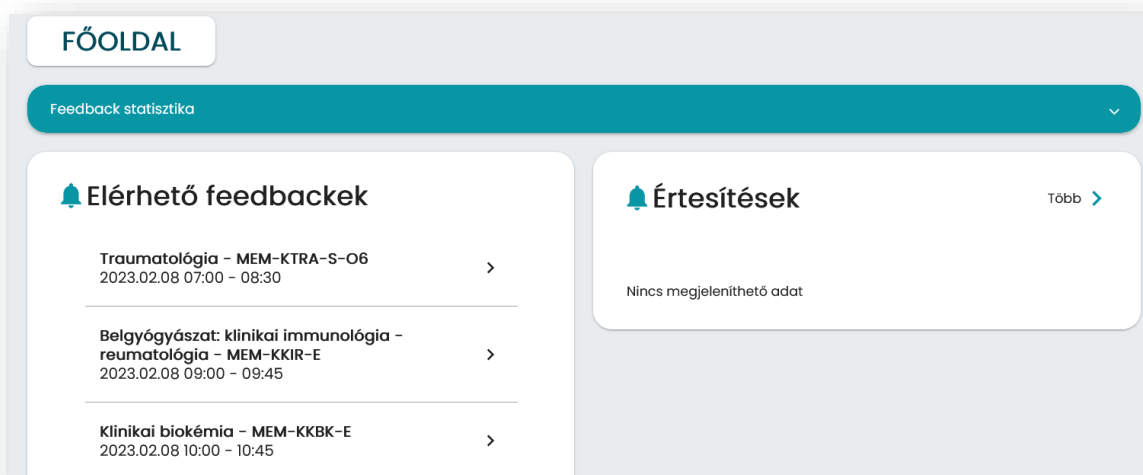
FŐOLDAL

Feedback statisztika

Elérhető feedbackek

Traumatológia - MEM-KTRA-S-O6
2023.02.08 07:00 - 08:30

Belgyógyászat: klinikai immunológia - reumatológia - MEM-KKIR-E
2023.02.08 09:00 - 09:45

Klinikai biokémia - MEM-KKBK-E
2023.02.08 10:00 - 10:45

Értesítések

Több

Nincs megjeleníthető adat